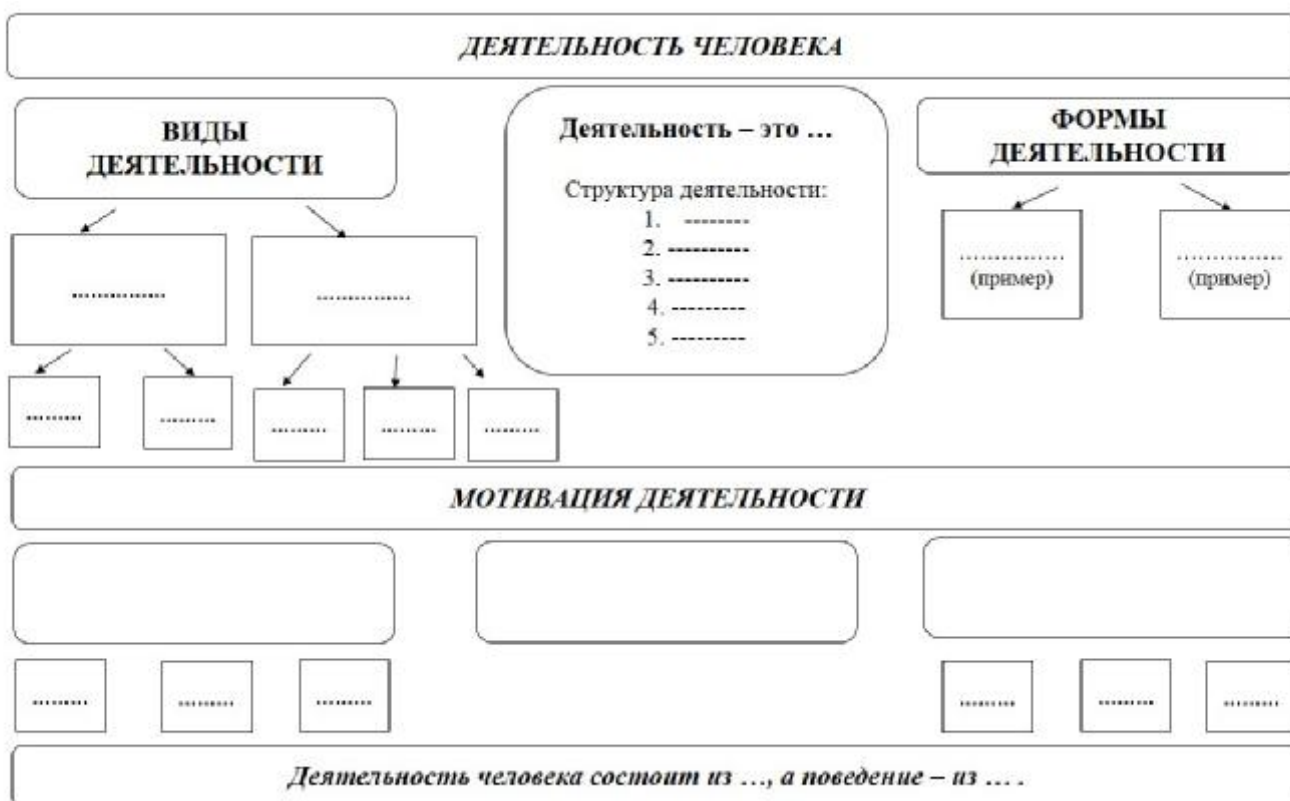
ДЕЯТЕЛЬНОСТЬ ЧЕЛОВЕКА

ВИДЫ ДЕЯТЕЛЬНОСТИ

Деятельность – это …

Структура деятельности:
1. --------
2. ----------
3. ----------
4. ---------
5. ---------

ФОРМЫ ДЕЯТЕЛЬНОСТИ

……………

……………

……… ……… ……… ……… ………

…………… (пример)

…………… (пример)

МОТИВАЦИЯ ДЕЯТЕЛЬНОСТИ

……… ……… ……… ……… ……… ………

Деятельность человека состоит из …, а поведение – из … .